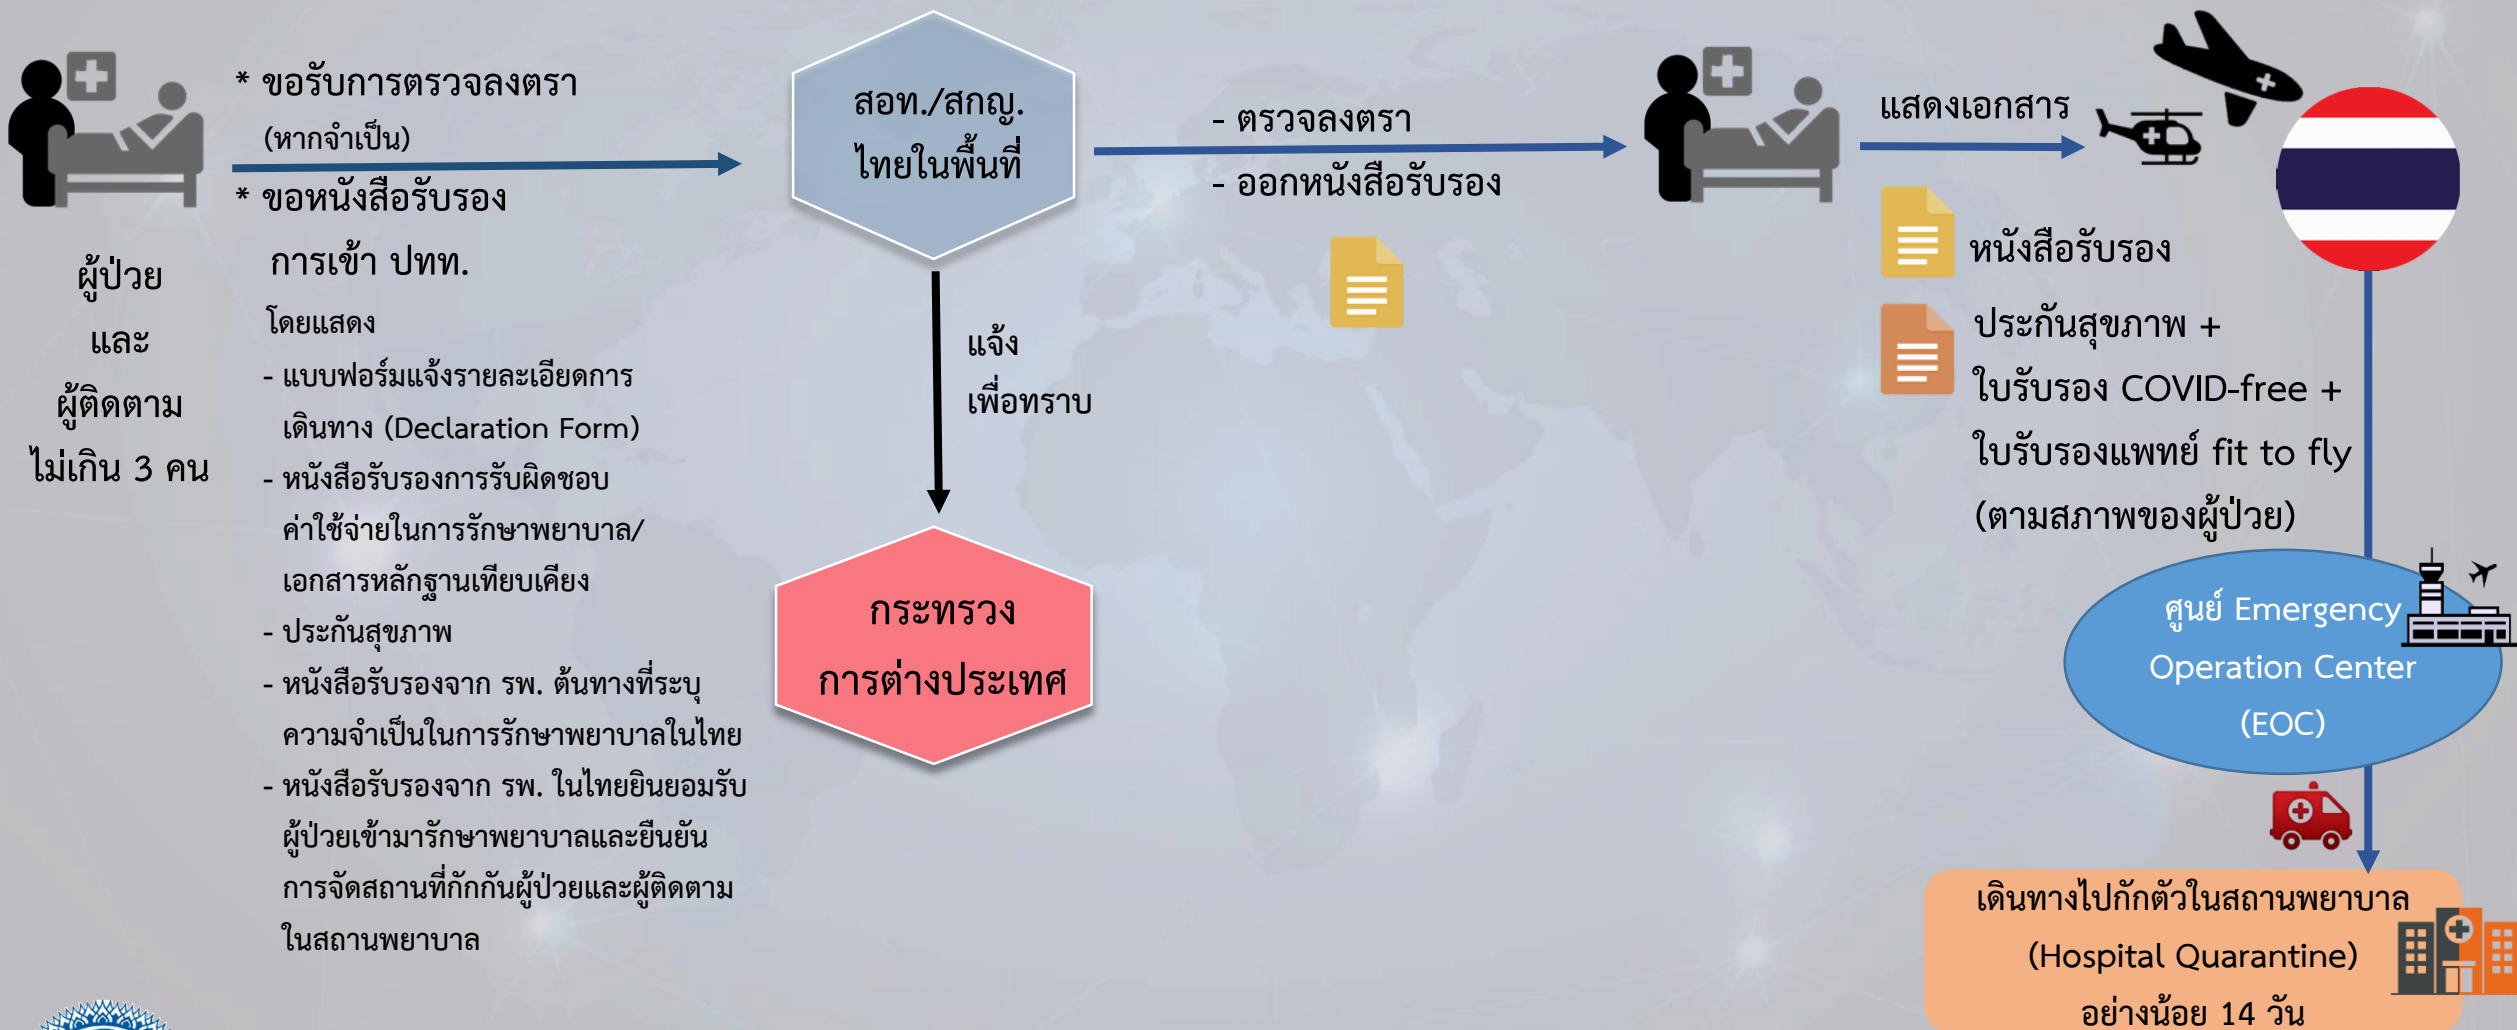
ผู้ป่วย
และ
ผู้ติดตาม
ไม่เกิน 3 คน

* ขอรับการตรวจลงตรา
(หากจำเป็น)
* ขอหนังสือรับรอง
การเข้า ปทท.
โดยแสดง
- แบบฟอร์มแจ้งรายละเอียดการเดินทาง (Declaration Form)
- หนังสือรับรองการรับผิดชอบค่าใช้จ่ายในการรักษาพยาบาล/เอกสารหลักฐานเทียบเคียง
- ประกันสุขภาพ
- หนังสือรับรองจาก รพ. ต้นทางที่ระบุความจำเป็นในการรักษาพยาบาลในไทย
- หนังสือรับรองจาก รพ. ในไทยยินยอมรับผู้ป่วยเข้ามารักษาพยาบาลและยืนยันการจัดสถานที่กักกันผู้ป่วยและผู้ติดตามในสถานพยาบาล

สอท./สกญ.
ไทยในพื้นที่

แจ้ง
เพื่อทราบ

กระทรวง
การต่างประเทศ

- ตรวจลงตรา
- ออกหนังสือรับรอง

แสดงเอกสาร

หนังสือรับรอง

ประกันสุขภาพ +
ใบรับรอง COVID-free +
ใบรับรองแพทย์ fit to fly
(ตามสภาพของผู้ป่วย)

ศูนย์ Emergency
Operation Center
(EOC)

เดินทางไปกักตัวในสถานพยาบาล
(Hospital Quarantine)
อย่างน้อย 14 วัน